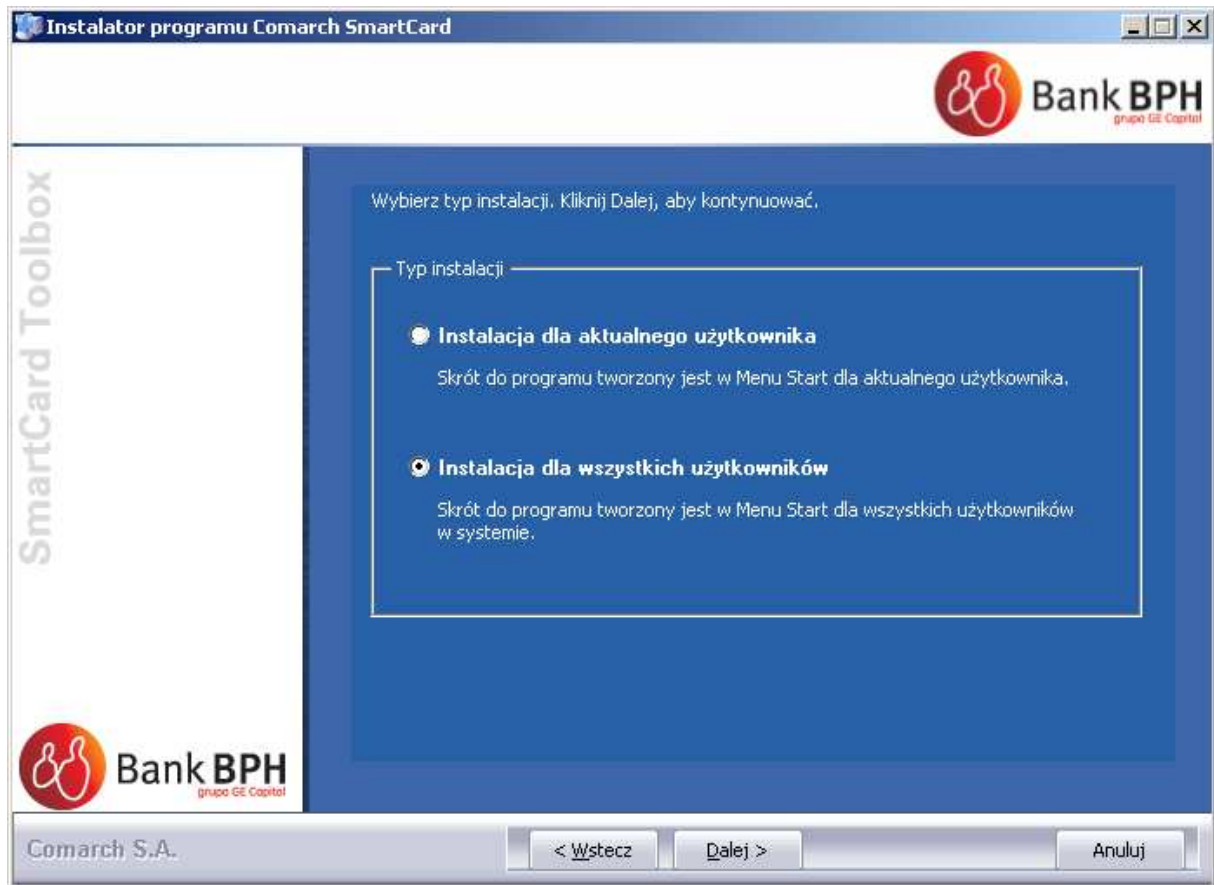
Instalator programu Comarch SmartCard

Bank BPH
grupa GE Capital

SmartCard Toolbox

Wybierz typ instalacji. Kliknij Dalej, aby kontynuować.

Typ instalacji

Instalacja dla aktualnego użytkownika

Skrót do programu tworzony jest w Menu Start dla aktualnego użytkownika.

Instalacja dla wszystkich użytkowników

Skrót do programu tworzony jest w Menu Start dla wszystkich użytkowników w systemie.

Bank BPH
grupa GE Capital

Comarch S.A.

< Wstecz

Dalej >

Anuluj